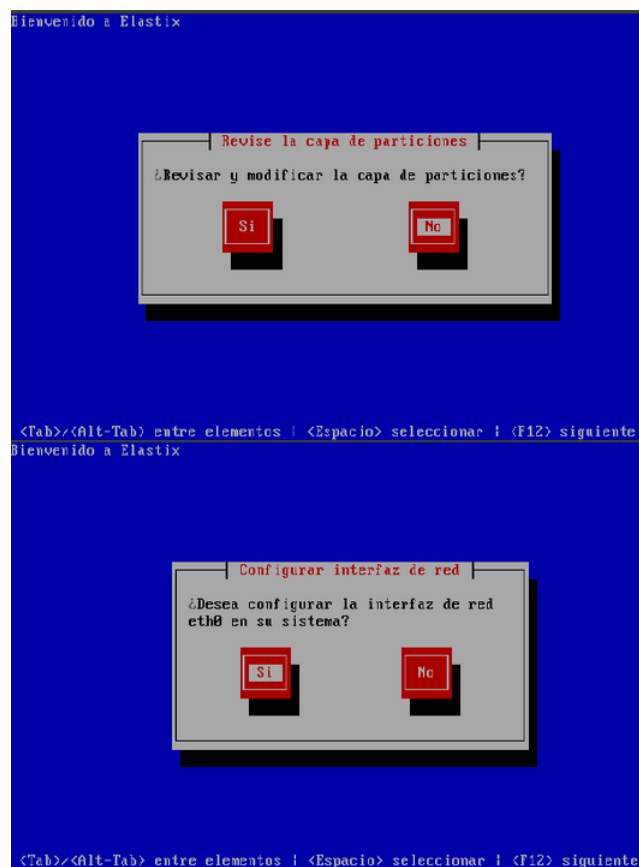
Bienvenido a Elastix

Revise la capa de particiones

¿Revisar y modificar la capa de particiones?

Si

No

<Tab>/<Alt-Tab> entre elementos | <Espacio> seleccionar | <F12> siguiente

Bienvenido a Elastix

Configurar interfaz de red

¿Desea configurar la interfaz de red eth0 en su sistema?

Si

No

<Tab>/<Alt-Tab> entre elementos | <Espacio> seleccionar | <F12> siguiente